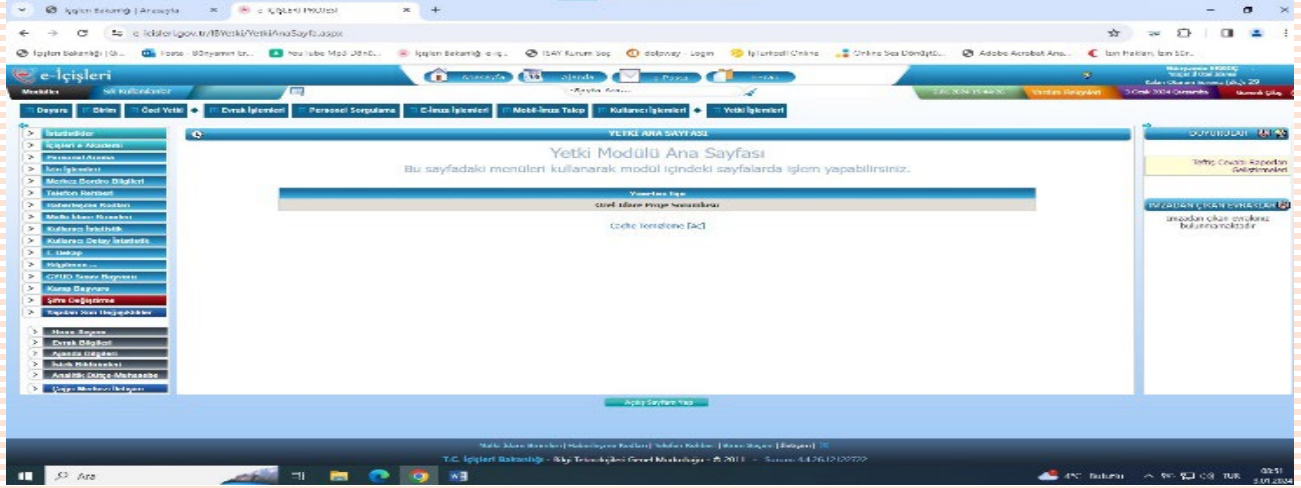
İçişleri Bakanlığı | Anasayfa
e-İçişleri PROJESİ
e-icisleri.gov.tr/BYetki/YetkiAnaSayfa.aspx
İçişleri bakanlığı | Gi... Posta - Bölüm... YouTube Mp3 Dönü... İçişleri Bakanlığı e-iç... İSAY Kurum Seç dolpay - Login İşTurkodil Online Online Ses Dönüştü... Adobe Acrobat Ana... İzin Hakları, İzin Sür...

e-İçişleri
Anasayfa Ajanda Posta
Modüller
Ara

Duyuru Birim Özel Yetki Evrak İşlemleri Personel Sorgulama E-İmza İşlemleri Mobil-İmza Takip Kullanıcı İşlemleri Yetki İşlemleri

İstatistikler
İçişleri e-Akademi
Personel Arama
İzin İşlemleri
Merkez Bordro Bilgileri
Telefon Rehberi
Haberleşme Kodları
Mobil İmza Rehberi
Kullanıcı İstatistik
Kullanıcı Detay İstatistik
E-Bekap
Bilgilerim
GYUD Sınav Başvuru
Kurs Başvuru
Şifre Değiştirme
Kayıtlar Son Değişiklikler

Hızlı Başvuru
Evrak Bilgileri
Ajanda Bilgileri
İstek Bildirimleri
Analitik Bütçe Muhasebe
Çağrı Merkezi İletişim

YETKİ ANA SAYFASI
Yetki Modülü Ana Sayfası
Bu sayfadaki menüleri kullanarak modül içindeki sayfalarda işlem yapabilirsiniz.

Yönetim Ekip
Özel İdare Proje Sorumlusu

Çağrı formu [Aç]

DUYURULAR
Teftiş Cevabı Raporları Gelişimleri
İMZADAN ÇIKAN EVRAKLAR
İmzadan çıkan evrakınız bulunmamaktadır

Açılış Sayfam Yap

T.C. İçişleri Bakanlığı - Bilgi Teknolojileri Genel Müdürlüğü - © 2011

Ara
4°C Bulutlu TUR 08:51